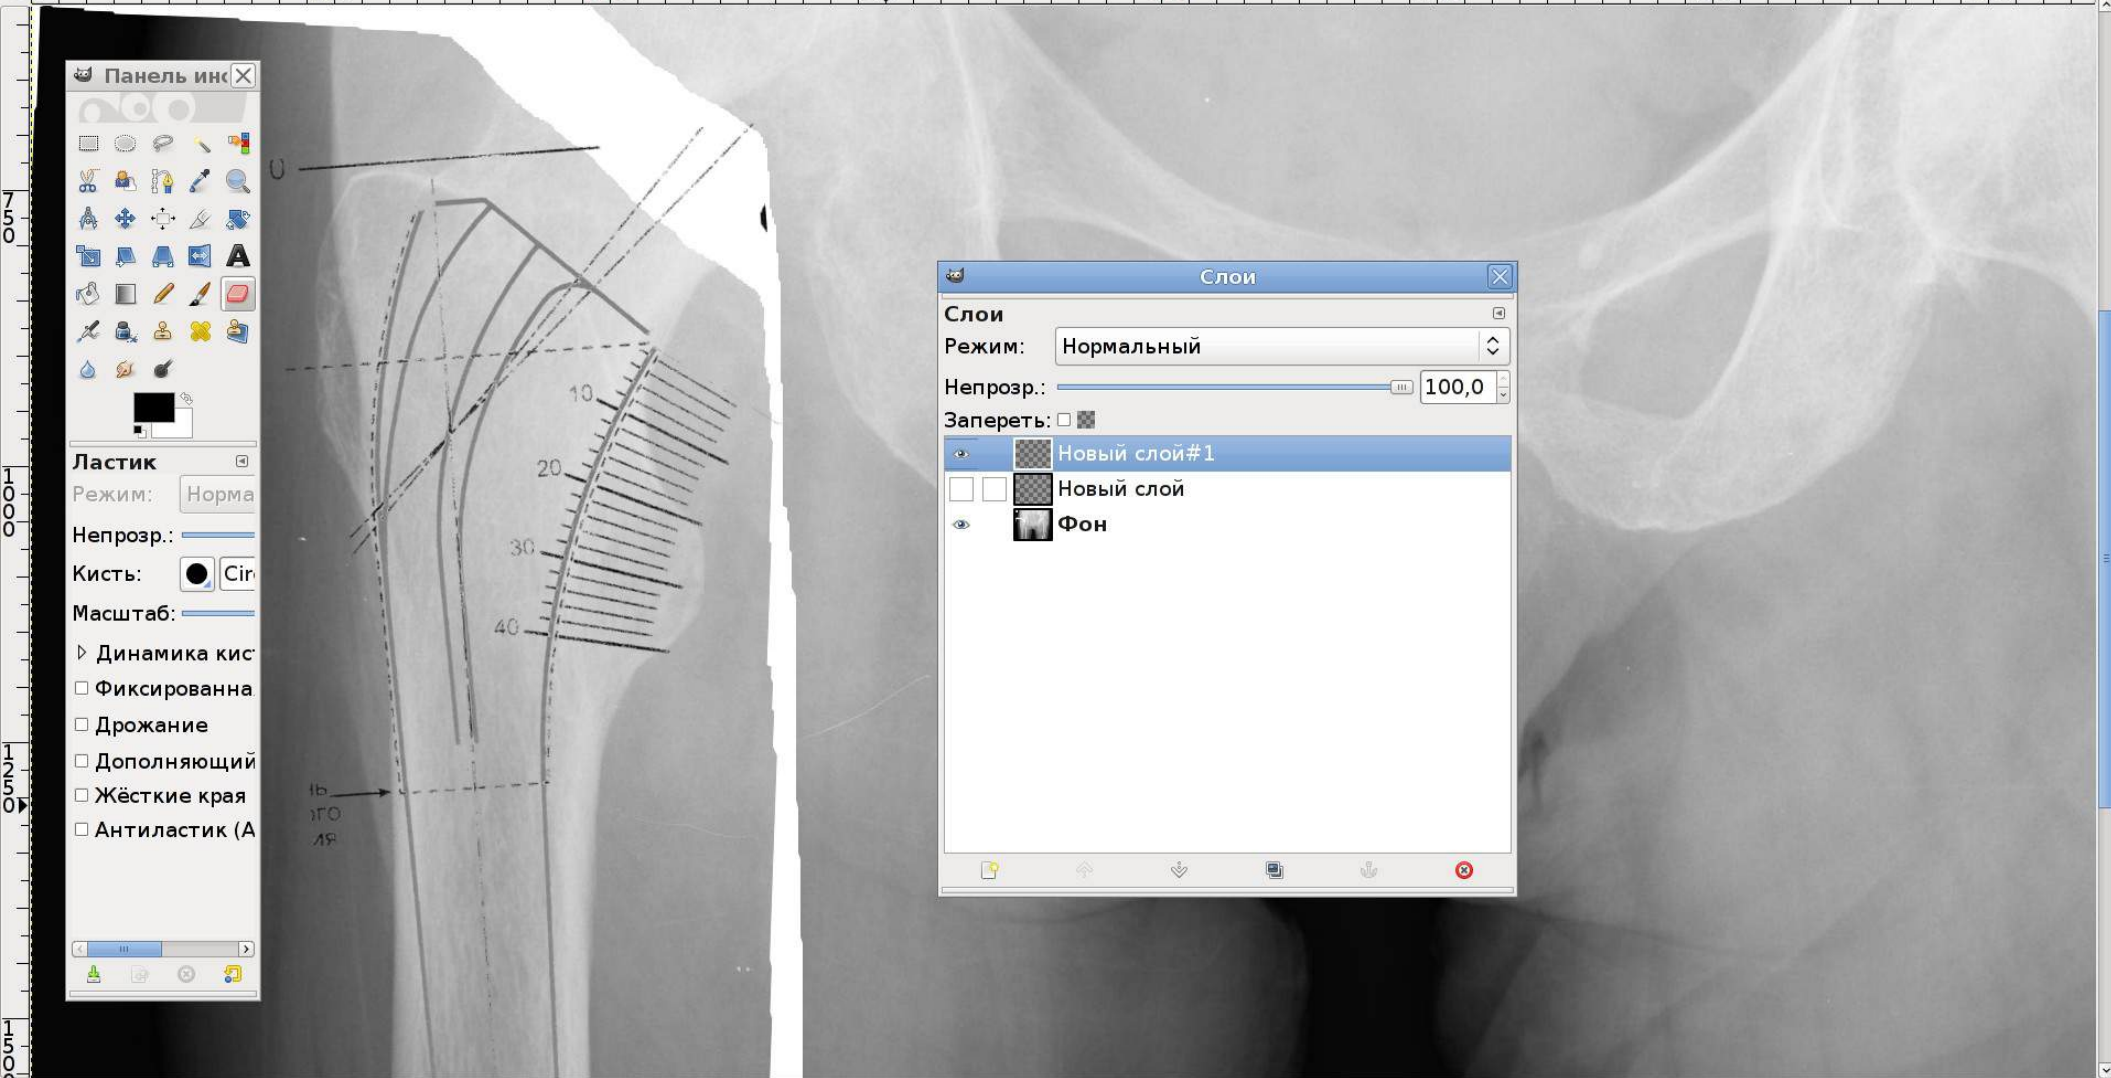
750

1000

1250

1500

Панель инс

Ластик
Режим: Норма
Непрозр.:
Кисть: Cir
Масштаб:
Динамика кис
Фиксированна
Дрожание
Дополняющий
Жёсткие края
Антиластик (А

0
10
20
30
40

Слои
Слои
Режим: Нормальный
Непрозр.: 100,0
Запереть:
Новый слой#1
Новый слой
Фон